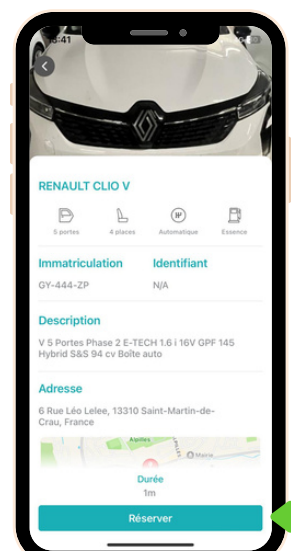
9:41

RENAULT CLIO V

5 portes
4 places
Automatique
Essence

Immatriculation
GY-444-ZP

Identifiant
N/A

Description

V 5 Portes Phase 2 E-TECH 1.6 i 16V GPF 145 Hybrid S&S 94 cv Boîte auto

Adresse

6 Rue Léo Lelee, 13310 Saint-Martin-de-Crau, France

Alpilles
Mairie

Durée
1m

Réserver